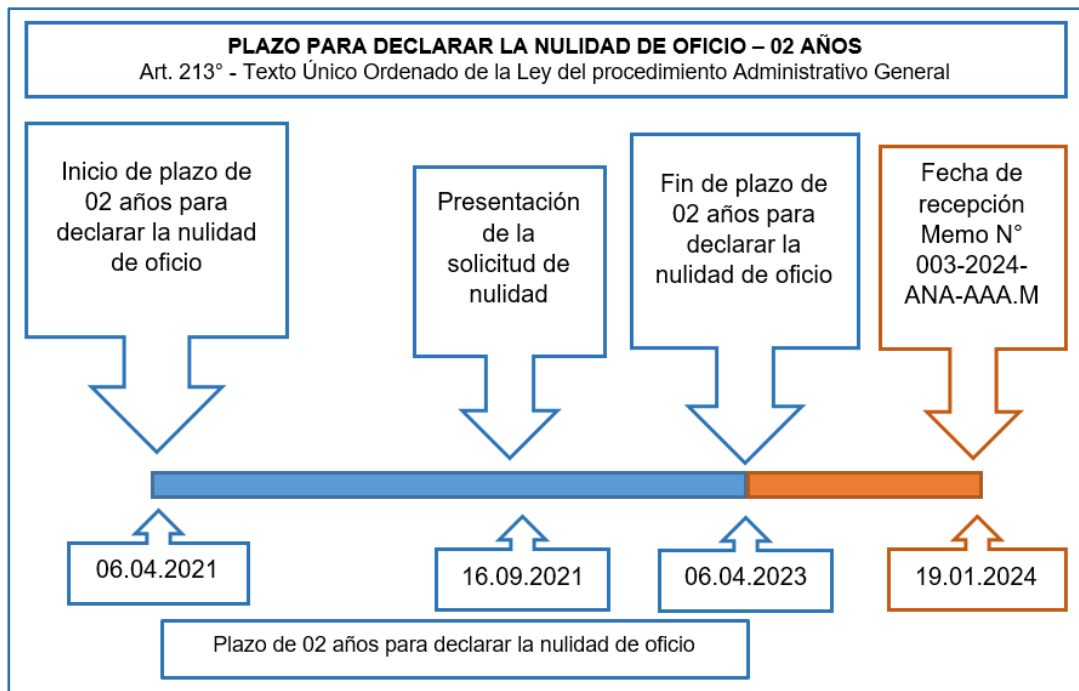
PLAZO PARA DECLARAR LA NULIDAD DE OFICIO – 02 AÑOS
Art. 213° - Texto Único Ordenado de la Ley del procedimiento Administrativo General

Inicio de plazo de 02 años para declarar la nulidad de oficio

Presentación de la solicitud de nulidad

Fin de plazo de 02 años para declarar la nulidad de oficio

Fecha de recepción Memo N° 003-2024-ANA-AAA.M

06.04.2021

16.09.2021

06.04.2023

19.01.2024

Plazo de 02 años para declarar la nulidad de oficio